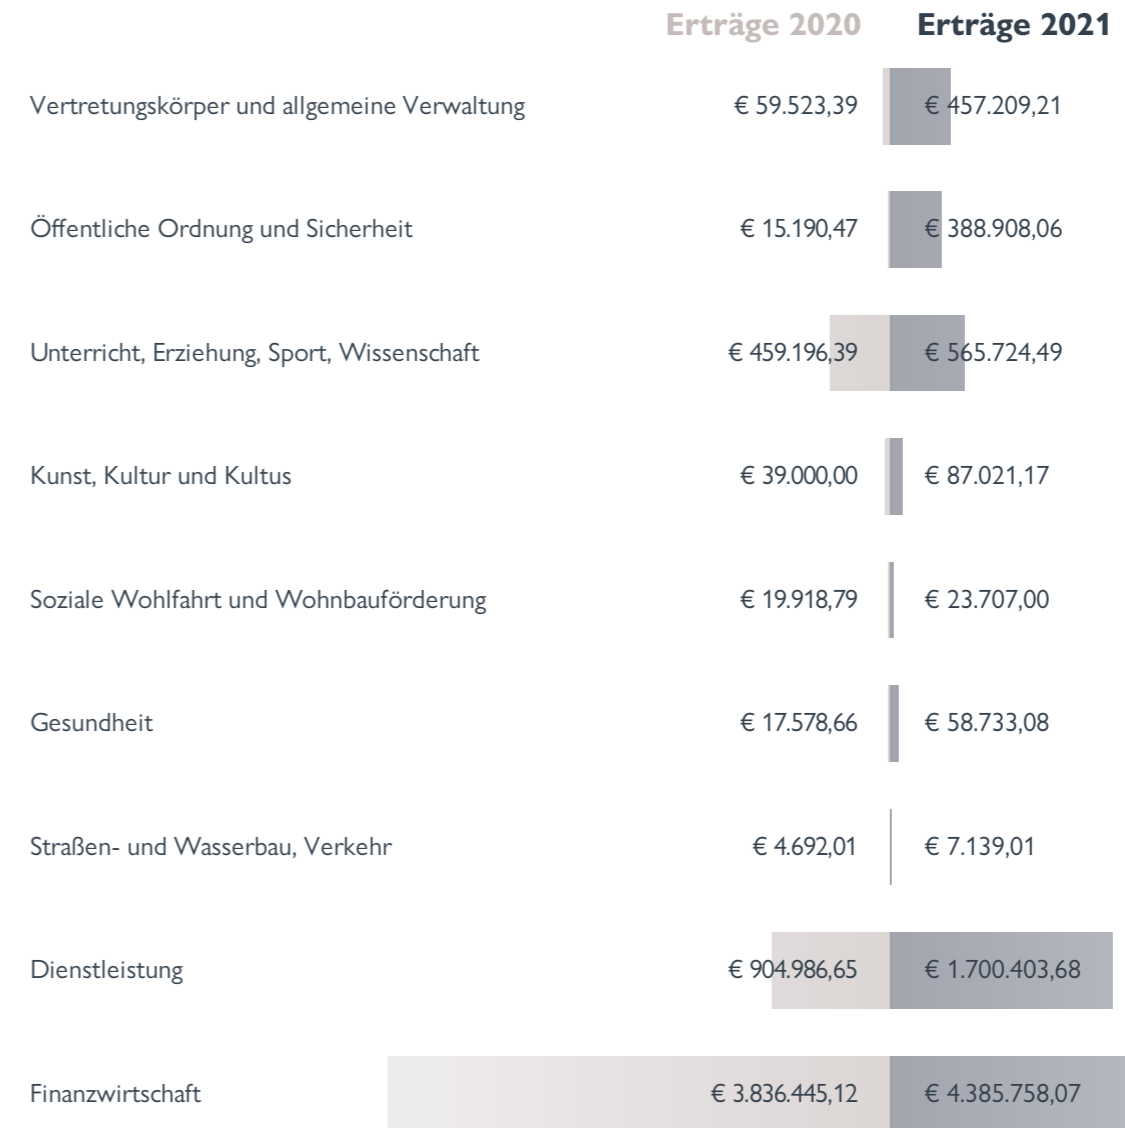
| | Erträge 2020 | Erträge 2021 |
|---|---|---|
| Vertretungskörper und allgemeine Verwaltung | € 59.523,39 | € 457.209,21 |
| Öffentliche Ordnung und Sicherheit | € 15.190,47 | € 388.908,06 |
| Unterricht, Erziehung, Sport, Wissenschaft | € 459.196,39 | € 565.724,49 |
| Kunst, Kultur und Kultus | € 39.000,00 | € 87.021,17 |
| Soziale Wohlfahrt und Wohnbauförderung | € 19.918,79 | € 23.707,00 |
| Gesundheit | € 17.578,66 | € 58.733,08 |
| Straßen- und Wasserbau, Verkehr | € 4.692,01 | € 7.139,01 |
| Dienstleistung | € 904.986,65 | € 1.700.403,68 |
| Finanzwirtschaft | € 3.836.445,12 | € 4.385.758,07 |